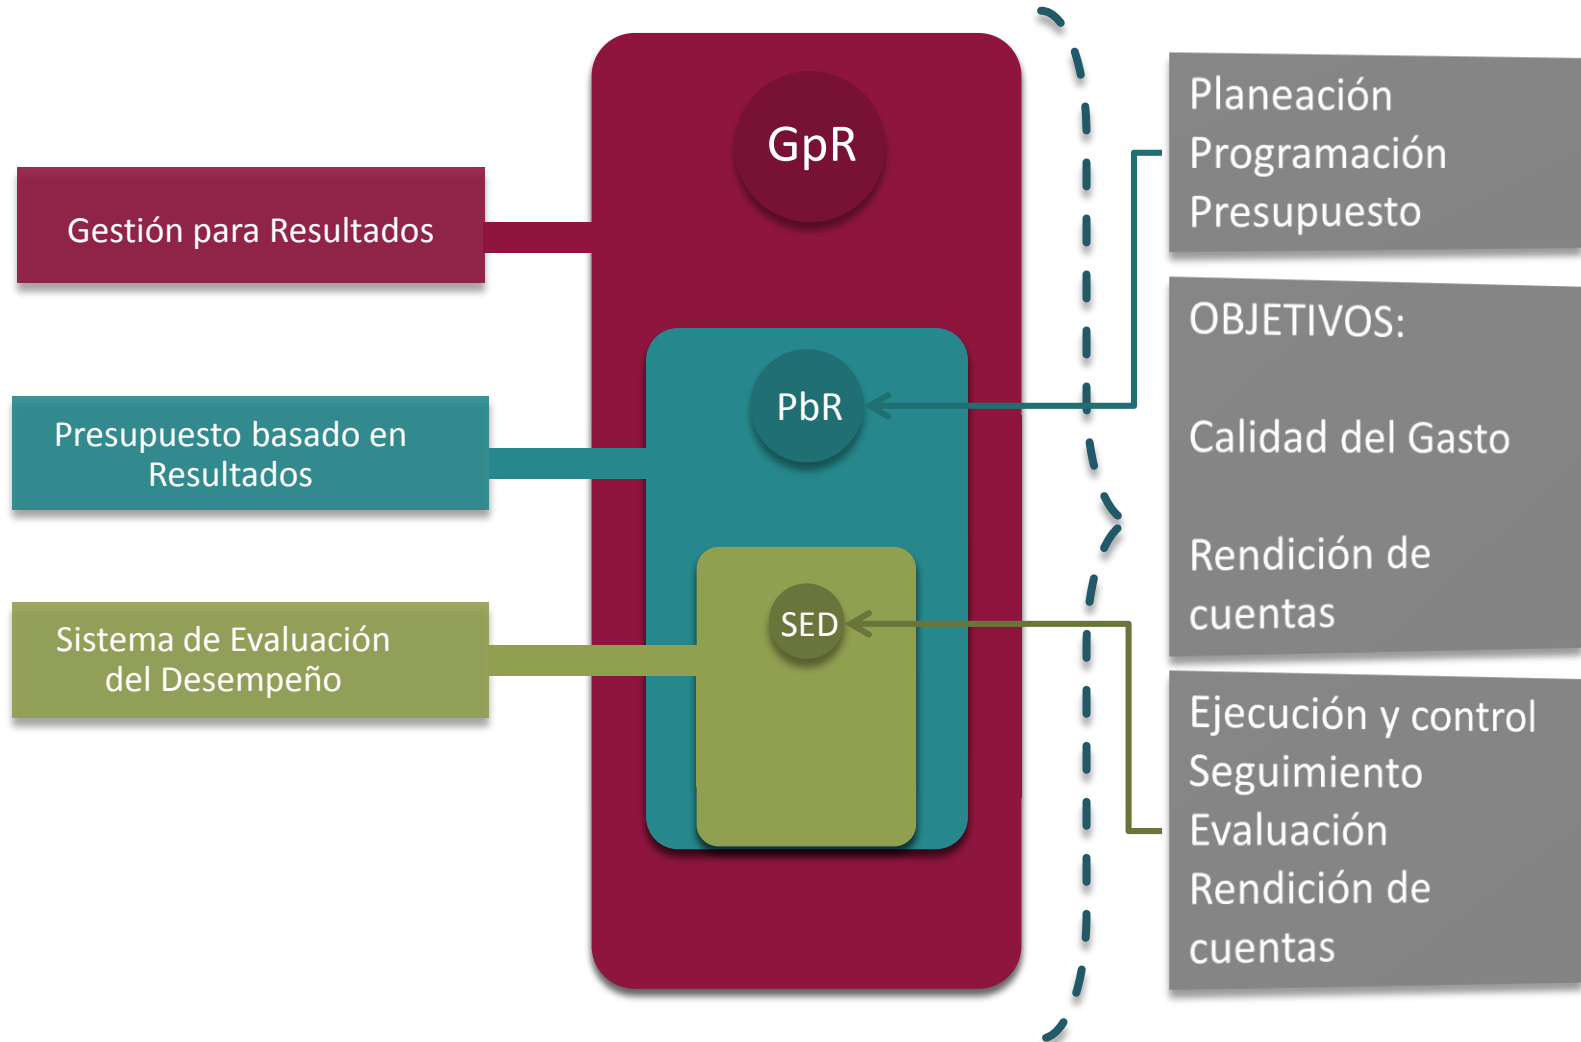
Gestión para Resultados

GpR

Presupuesto basado en Resultados

PbR

Sistema de Evaluación del Desempeño

SED

Planeación
Programación
Presupuesto

OBJETIVOS:

Calidad del Gasto

Rendición de cuentas

Ejecución y control
Seguimiento
Evaluación
Rendición de cuentas